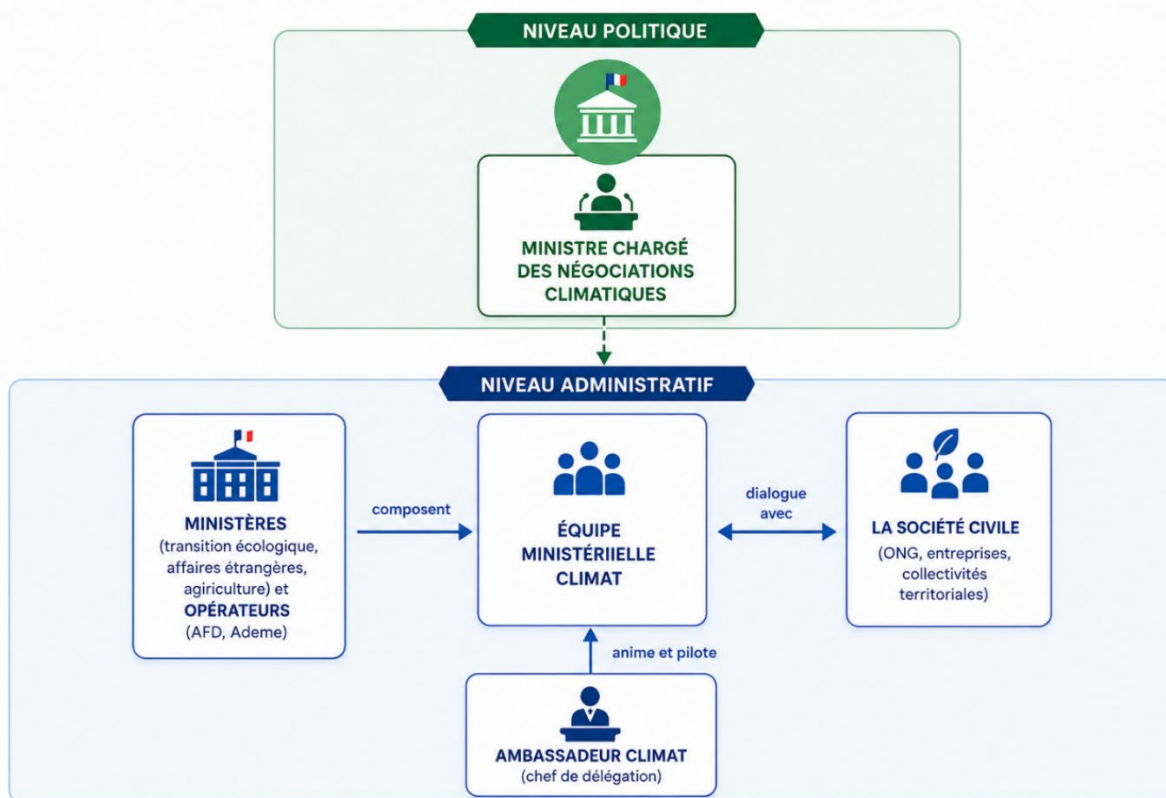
NIVEAU POLITIQUE

MINISTRE CHARGÉ DES NÉGOCIATIONS CLIMATIQUES

NIVEAU ADMINISTRATIF

MINISTÈRES
(transition écologique, affaires étrangères, agiriculture) et
OPÉRATEURS
(AFD, Ademe)

composent

ÉQUIPE MINISTÉRIIELLE CLIMAT

dialogue avec

LA SOCIÉTÉ CIVILE
(ONG, entreprises, collectivités territoriales)

anime et pilote

AMBASSADEUR CLIMAT
(chef de délégation)